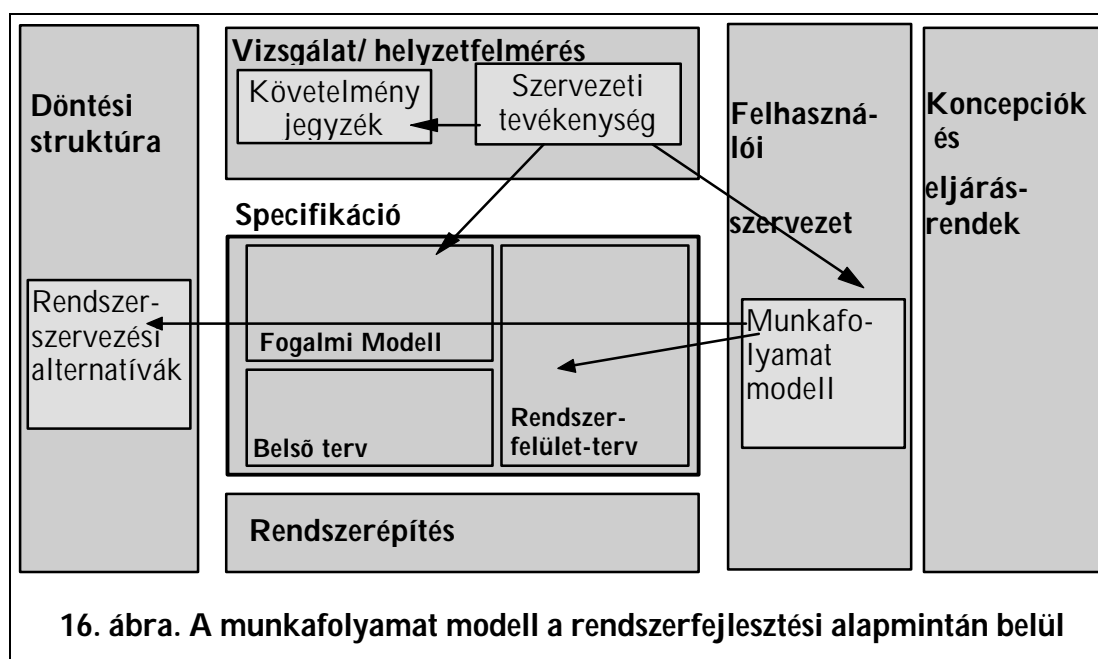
Döntési struktúra

Vizsgálat/ helyzetfelmérés

Követelmény jegyzék

Szervezeti tevékenység

Felhasználói szervezet

Koncepciók és eljárásrendek

Specifikáció

Rendszerszervezési alternatívák

Fogalmi Modell

Munkafolyamat modell

Belső terv

Rendszerfelület-terv

Rendszerépítés

16. ábra. A munkafolyamat modell a rendszerfejlesztési alapmintán belül